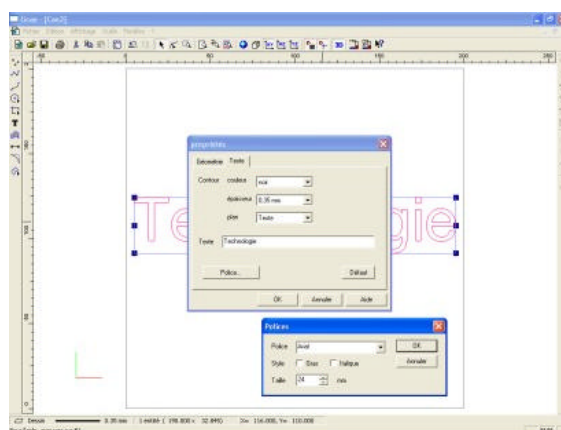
Graav - [Cao2]
Fichier Edition Affichage Outils Fenêtre ?
50 100 150 200 250
Te gie
propriétés
Extrémités Texte
Contour couleur noir
épaisseur 0.35 mm
plan Texte
Texte Technologie
Police... Défaut
OK Annuler Aide
Polices
Police Arial
OK
Style Gras Italique
Annuler
Taille 24 mm
Dessin 0.35 mm 1 entité ( 198.800 x 32.840) X= 116.000, Y= 110.000
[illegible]